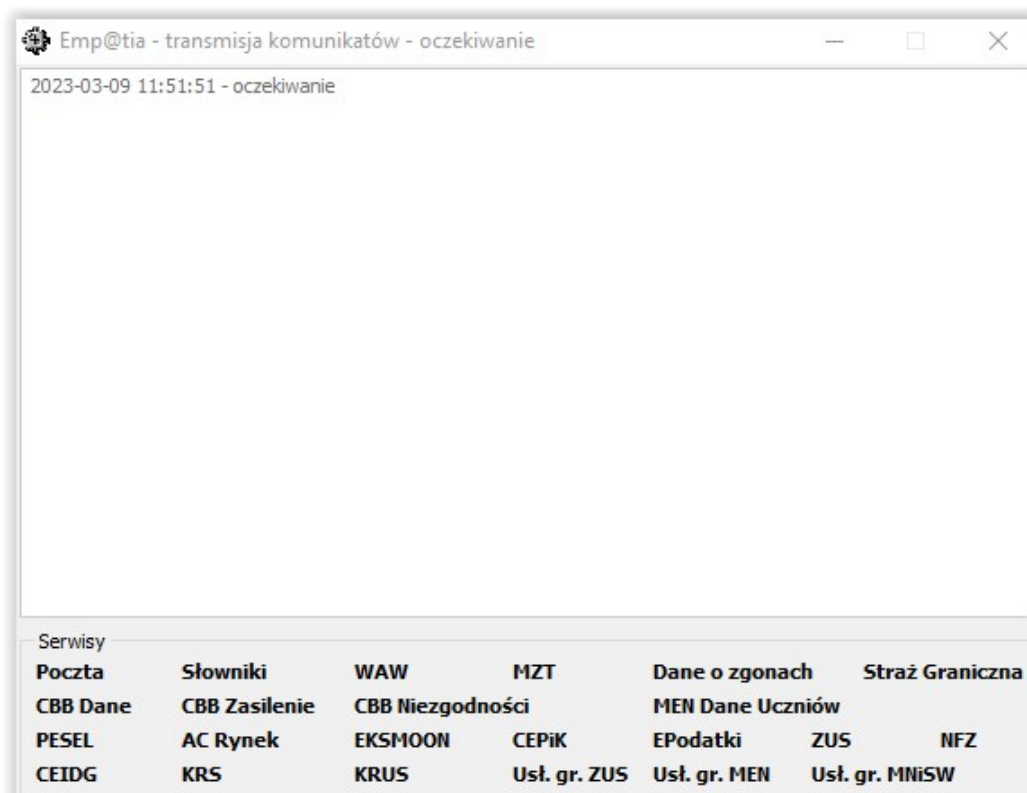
Emp@tia - transmisja komunikatów - oczekiwanie

2023-03-09 11:51:51 - oczekiwanie

Serwisy

| | | | | | | |
|---|---|---|---|---|---|---|
| Poczta | Słowniki | WAW | MZT | Dane o zgonach | Straż Graniczna | |
| CBB Dane | CBB Zasilenie | CBB Niezgodności | | MEN Dane Uczniów | | |
| PESEL | AC Rynek | EKSMOON | CEPiK | EPodatki | ZUS | NFZ |
| CEIDG | KRS | KRUS | Usł. gr. ZUS | Usł. gr. MEN | Usł. gr. MNiSW | |